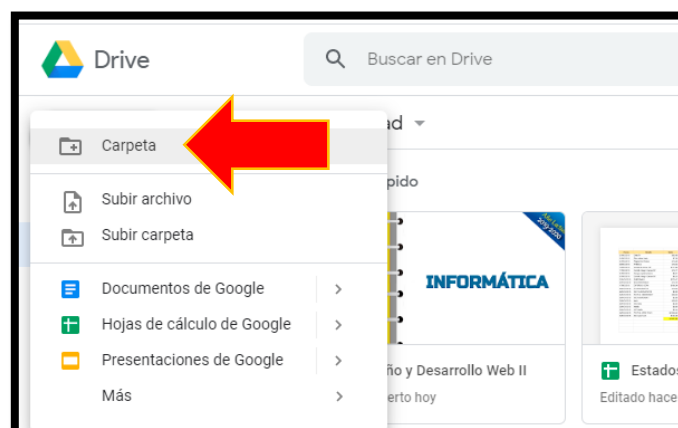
Drive

Buscar en Drive

Carpeta

Subir archivo

Subir carpeta

Documentos de Google

Hojas de cálculo de Google

Presentaciones de Google

Más

ad

pido

INFORMÁTICA

ño y Desarrollo Web II

erto hoy

Estados

Editado hace